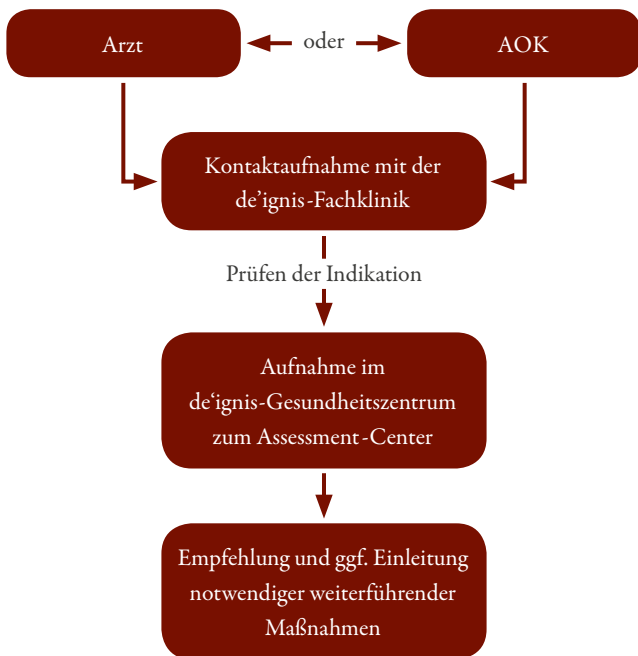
Arzt

oder

AOK

Kontaktaufnahme mit der de'ignis-Fachklinik

Prüfen der Indikation

Aufnahme im de'ignis-Gesundheitszentrum zum Assessment-Center

Empfehlung und ggf. Einleitung notwendiger weiterführender Maßnahmen